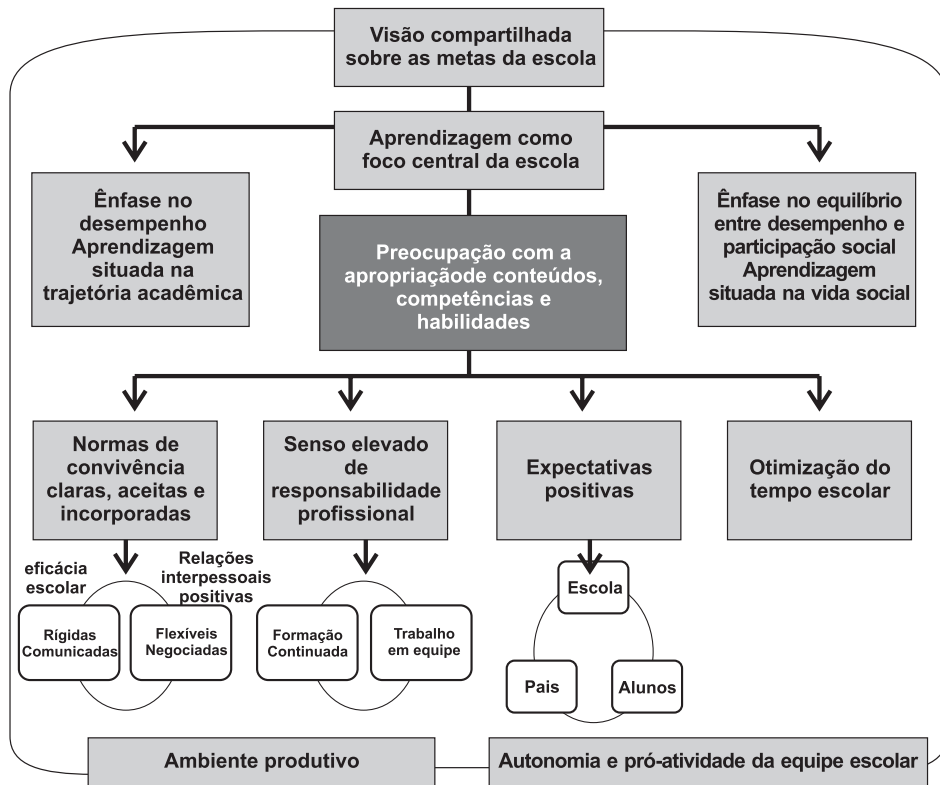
Visão compartilhada sobre as metas da escola

Aprendizagem como foco central da escola

Ênfase no desempenho Aprendizagem situada na trajetória acadêmica

Preocupação com a apropriaçãode conteúdos, competências e habilidades

Ênfase no equilíbrio entre desempenho e participação social Aprendizagem situada na vida social

Normas de convivência claras, aceitas e incorporadas

Senso elevado de responsabilidade profissional

Expectativas positivas

Otimização do tempo escolar

eficácia escolar

Relações interpessoais positivas

Rígidas Comunicadas

Flexíveis Negociadas

Formação Continuada

Trabalho em equipe

Escola

Pais

Alunos

Ambiente produtivo

Autonomia e pró-atividade da equipe escolar